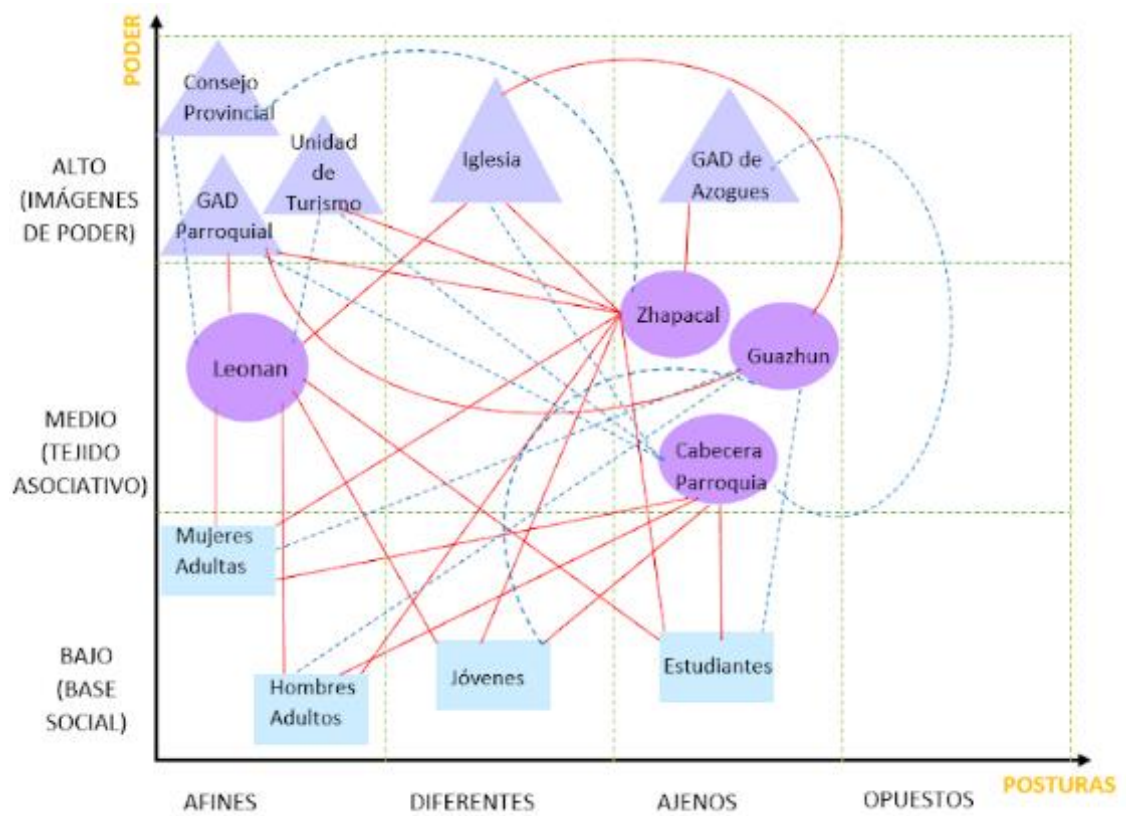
PODER

ALTO (IMÁGENES DE PODER)

MEDIO (TEJIDO ASOCIATIVO)

BAJO (BASE SOCIAL)

Consejo Provincial

Unidad de Turismo

GAD Parroquial

Iglesia

GAD de Azogues

Zhapacal

Guazhun

Leonan

Cabecera Parroquia

Mujeres Adultas

Hombres Adultos

Jóvenes

Estudiantes

AFINES

DIFERENTES

AJENOS

OPUESTOS

POSTURAS